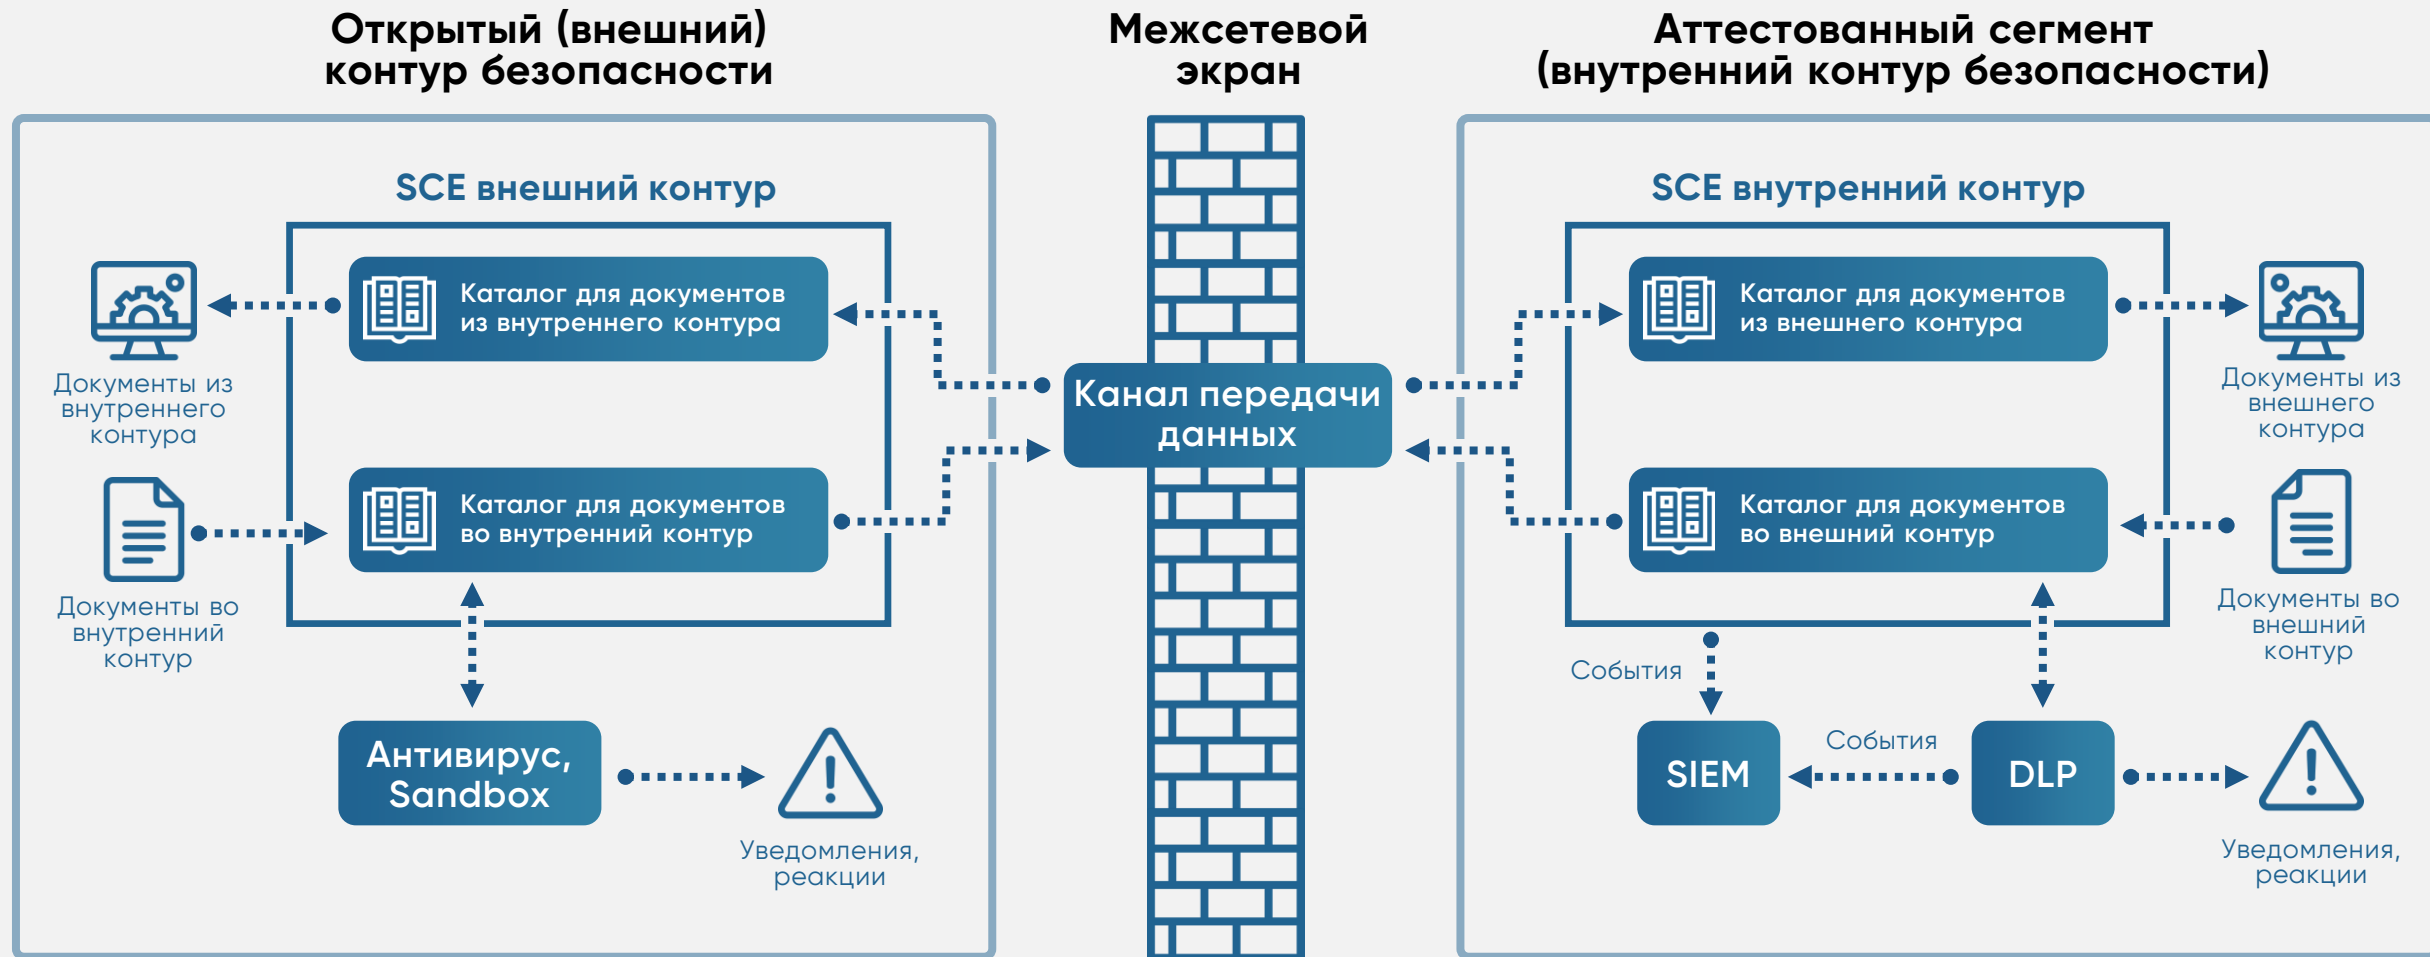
Открытый (внешний) контур безопасности

Межсетевой экран

Аттестованный сегмент (внутренний контур безопасности)

SCE внешний контур

Каталог для документов из внутреннего контура

Документы из внутреннего контура

Каталог для документов во внутренний контур

Документы во внутренний контур

Антивирус, Sandbox

Уведомления, реакции

Канал передачи данных

SCE внутренний контур

Каталог для документов из внешнего контура

Документы из внешнего контура

Каталог для документов во внешний контур

Документы во внешний контур

События

SIEM

События

DLP

Уведомления, реакции